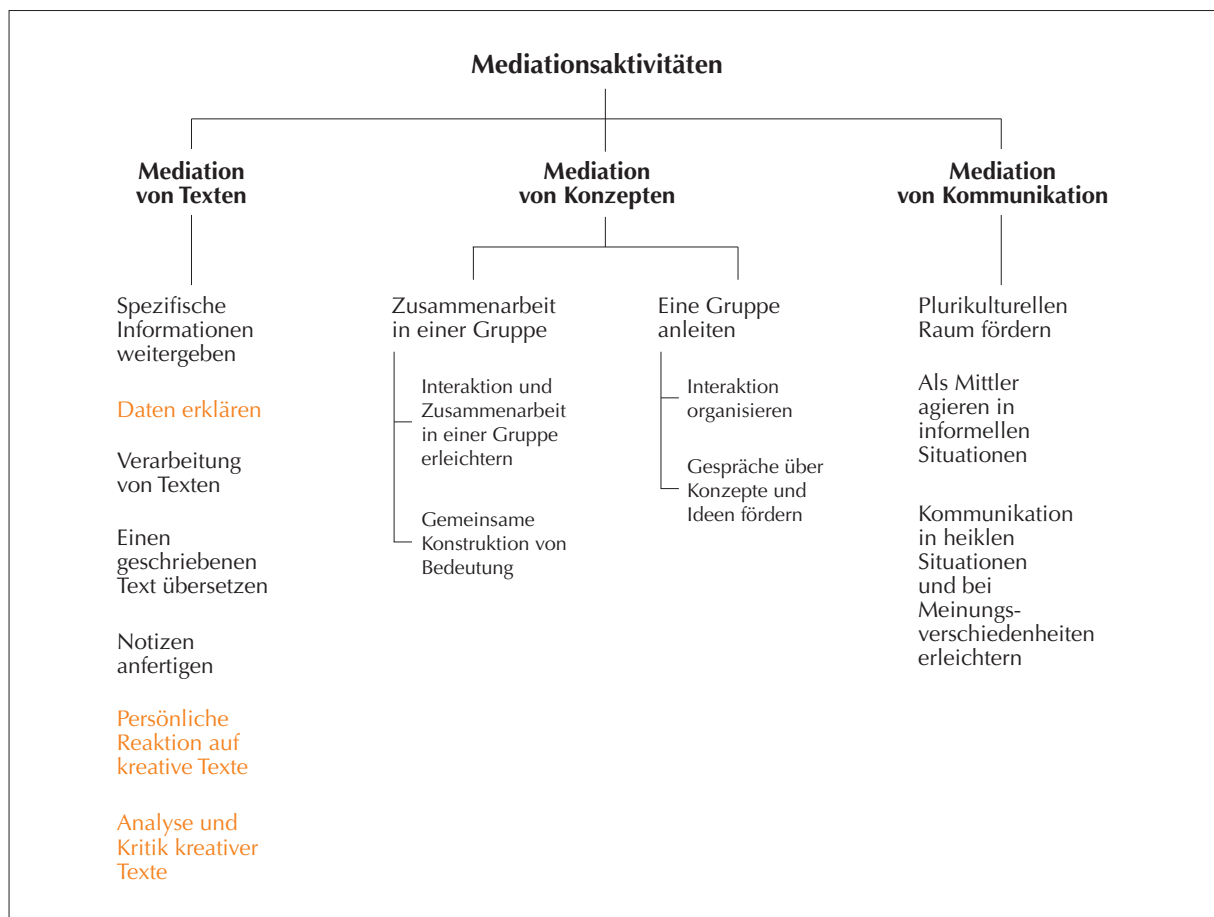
Mediationsaktivitäten

Mediation von Texten

Spezifische Informationen weitergeben

Daten erklären

Verarbeitung von Texten

Einen geschriebenen Text übersetzen

Notizen anfertigen

Persönliche Reaktion auf kreative Texte

Analyse und Kritik kreativer Texte

Mediation von Konzepten

Zusammenarbeit in einer Gruppe

Interaktion und Zusammenarbeit in einer Gruppe erleichtern

Gemeinsame Konstruktion von Bedeutung

Eine Gruppe anleiten

Interaktion organisieren

Gespräche über Konzepte und Ideen fördern

Mediation von Kommunikation

Plurikulturellen Raum fördern

Als Mittler agieren in informellen Situationen

Kommunikation in heiklen Situationen und bei Meinungsverschiedenheiten erleichtern